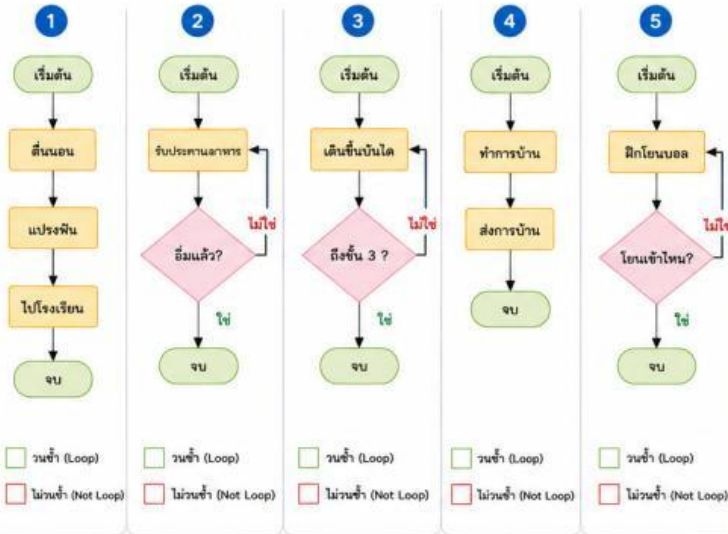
1

เริ่มต้น

ตื่นนอน

แปรงฟัน

ไปโรงเรียน

จบ

วนซ้ำ (Loop)

ไม่วนซ้ำ (Not Loop)

2

เริ่มต้น

รับประทานอาหาร

อิ่มแล้ว?

ไม่ใช่

ใช่

จบ

วนซ้ำ (Loop)

ไม่วนซ้ำ (Not Loop)

3

เริ่มต้น

เดินขึ้นบันได

ถึงชั้น 3 ?

ไม่ใช่

ใช่

จบ

วนซ้ำ (Loop)

ไม่วนซ้ำ (Not Loop)

4

เริ่มต้น

ทำการบ้าน

ส่งการบ้าน

จบ

วนซ้ำ (Loop)

ไม่วนซ้ำ (Not Loop)

5

เริ่มต้น

ฝึกโยนบอล

โยนเข้าไหม?

ไม่ใ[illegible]

ใช่

จบ

วนซ้ำ (Loop)

ไม่วนซ้ำ (Not Loop)